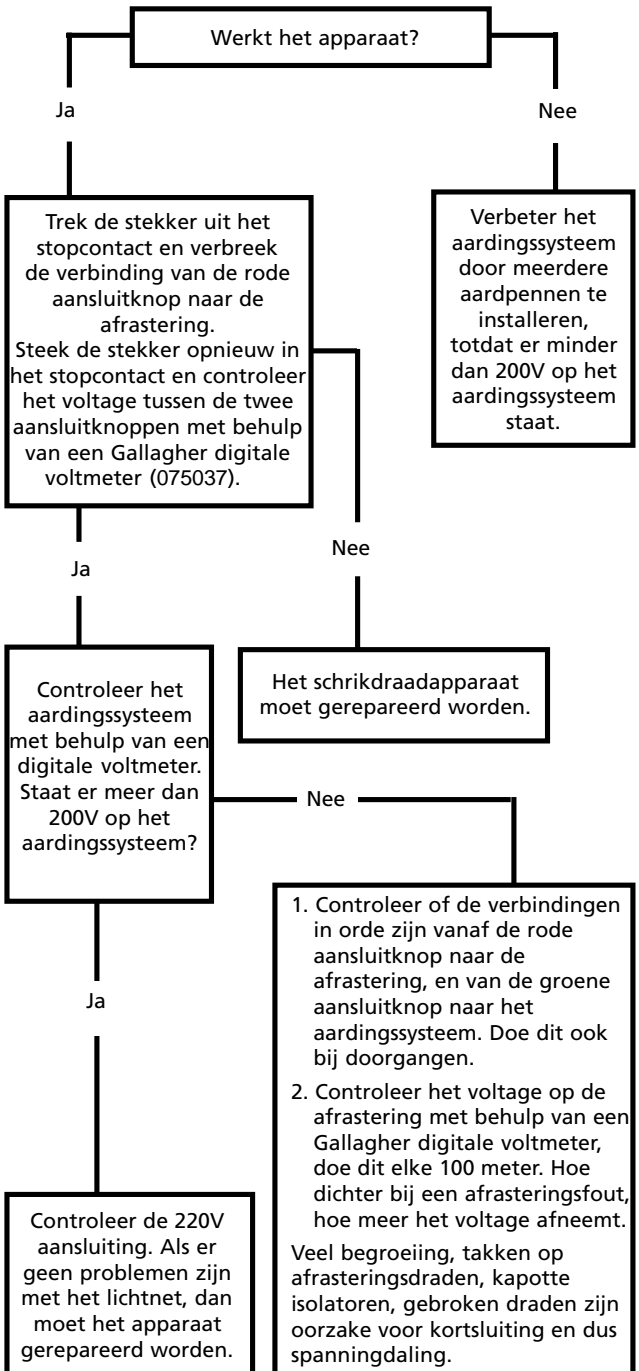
Werkt het apparaat?

Ja

Nee

Verbeter het aardingssysteem door meerdere aardpennen te installeren, totdat er minder dan 200V op het aardingssysteem staat.

Trek de stekker uit het stopcontact en verbreek de verbinding van de rode aansluitknop naar de afrastering.
Steek de stekker opnieuw in het stopcontact en controleer het voltage tussen de twee aansluitknoppen met behulp van een Gallagher digitale voltmeter (075037).

Nee

Ja

Het schrikdraadapparaat moet gerepareerd worden.

Controleer het aardingssysteem met behulp van een digitale voltmeter. Staat er meer dan 200V op het aardingssysteem?

Nee

1. Controleer of de verbindingen in orde zijn vanaf de rode aansluitknop naar de afrastering, en van de groene aansluitknop naar het aardingssysteem. Doe dit ook bij doorgangen.
2. Controleer het voltage op de afrastering met behulp van een Gallagher digitale voltmeter, doe dit elke 100 meter. Hoe dichter bij een afrasteringsfout, hoe meer het voltage afneemt.

Veel begroeiing, takken op afrasteringsdraden, kapotte isolatoren, gebroken draden zijn oorzake voor kortsluiting en dus spanningdaling.

Ja

Controleer de 220V aansluiting. Als er geen problemen zijn met het lichtnet, dan moet het apparaat gerepareerd worden.